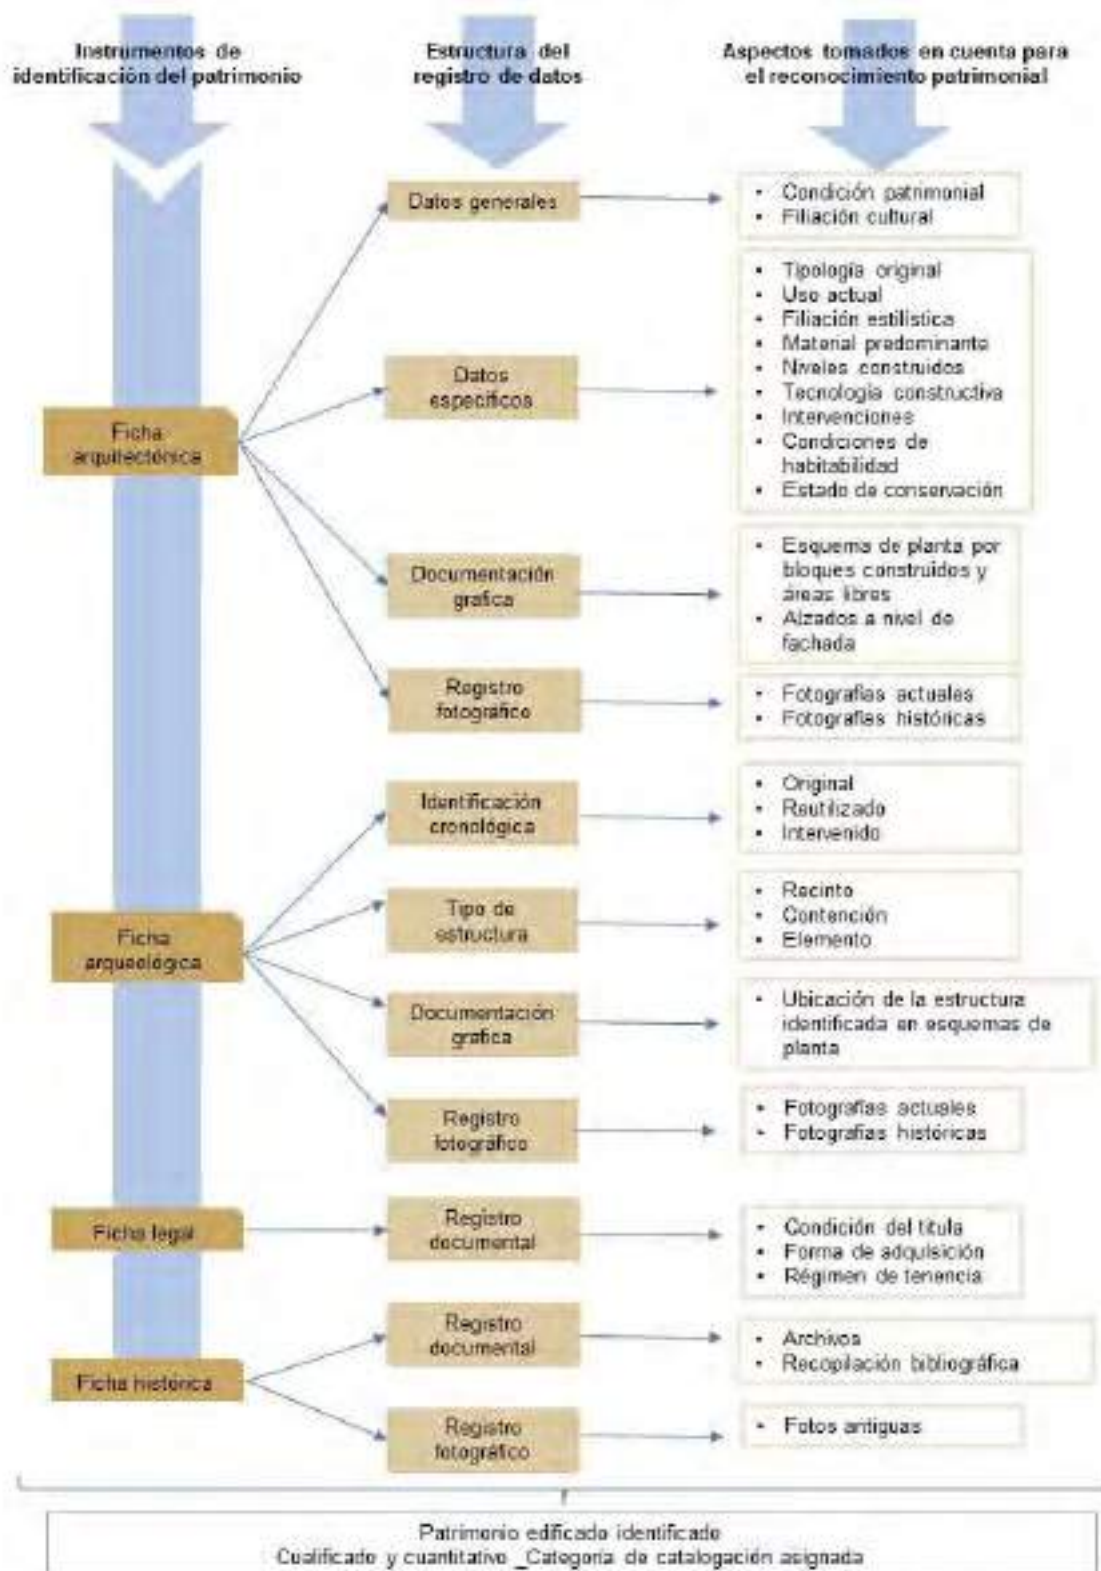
Instrumentos de identificación del patrimonio

Estructura del registro de datos

Aspectos tomados en cuenta para el reconocimiento patrimonial

Ficha arquitectónica

Datos generales
- Condición patrimonial
- Filiación cultural

Datos específicos
- Tipología original
- Uso actual
- Filiación estilística
- Material predominante
- Niveles construidos
- Tecnología constructiva
- Intervenciones
- Condiciones de habitabilidad
- Estado de conservación

Documentación grafica
- Esquema de planta por bloques construidos y áreas libres
- Alzados a nivel de fachada

Registro fotográfico
- Fotografías actuales
- Fotografías históricas

Ficha arqueológica

Identificación cronológica
- Original
- Reutilizado
- Intervenido

Tipo de estructura
- Recinto
- Contención
- Elemento

Documentación grafica
- Ubicación de la estructura identificada en esquemas de planta

Registro fotográfico
- Fotografías actuales
- Fotografías históricas

Ficha legal

Registro documental
- Condición del titulo
- Forma de adquisición
- Régimen de tenencia

Ficha histórica

Registro documental
- Archivos
- Recopilación bibliográfica

Registro fotográfico
- Fotos antiguas

Patrimonio edificado identificado
Cualificado y cuantitativo _Categoría de catalogación asignada